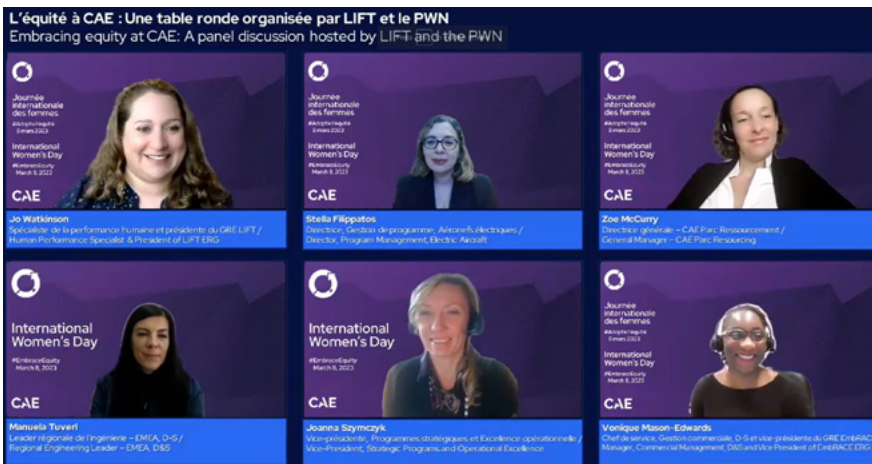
L'équité à CAE : Une table ronde organisée par LIFT et le PWN
Embracing equity at CAE: A panel discussion hosted by LIFT and the PWN

Journée internationale des femmes
#Atteindrel'équité
8 mars 2023
International Women's Day
#EmbraceEquity
March 8, 2023
CAE

Jo Watkinson
Spécialiste de la performance humaine et présidente du GRE LIFT / Human Performance Specialist & President of LIFT ERG

Journée internationale des femmes
#Atteindrel'équité
8 mars 2023
International Women's Day
#EmbraceEquity
March 8, 2023
CAE

Stella Filippatos
Directrice, Gestion de programme, Aéronefs électriques / Director, Program Management, Electric Aircraft

Journée internationale des femmes
#Atteindrel'équité
8 mars 2023
International Women's Day
#EmbraceEquity
March 8, 2023
CAE

Zoe McCurry
Directrice générale – CAE Parc Ressourcement / General Manager – CAE Parc Resourcing

International Women's Day
#EmbraceEquity
March 8, 2023
CAE

Manuela Tuveri
Leader régionale de l'ingénierie – EMEA, D-S / Regional Engineering Leader – EMEA, D&S

International Women's Day
#EmbraceEquity
March 8, 2023
CAE

Joanna Szymczyk
Vice-présidente, Programmes stratégiques et Excellence opérationnelle / Vice-President, Strategic Programs and Operational Excellence

Journée internationale des femmes
#Atteindrel'équité
8 mars 2023
International Women's Day
#EmbraceEquity
March 8, 2023
CAE

Vonique Mason-Edwards
Chef de service, Gestion commerciale, D-S et vice-présidente du GRE EmbRACE / Manager, Commercial Management, D&S and Vice President of EmbRACE ERG